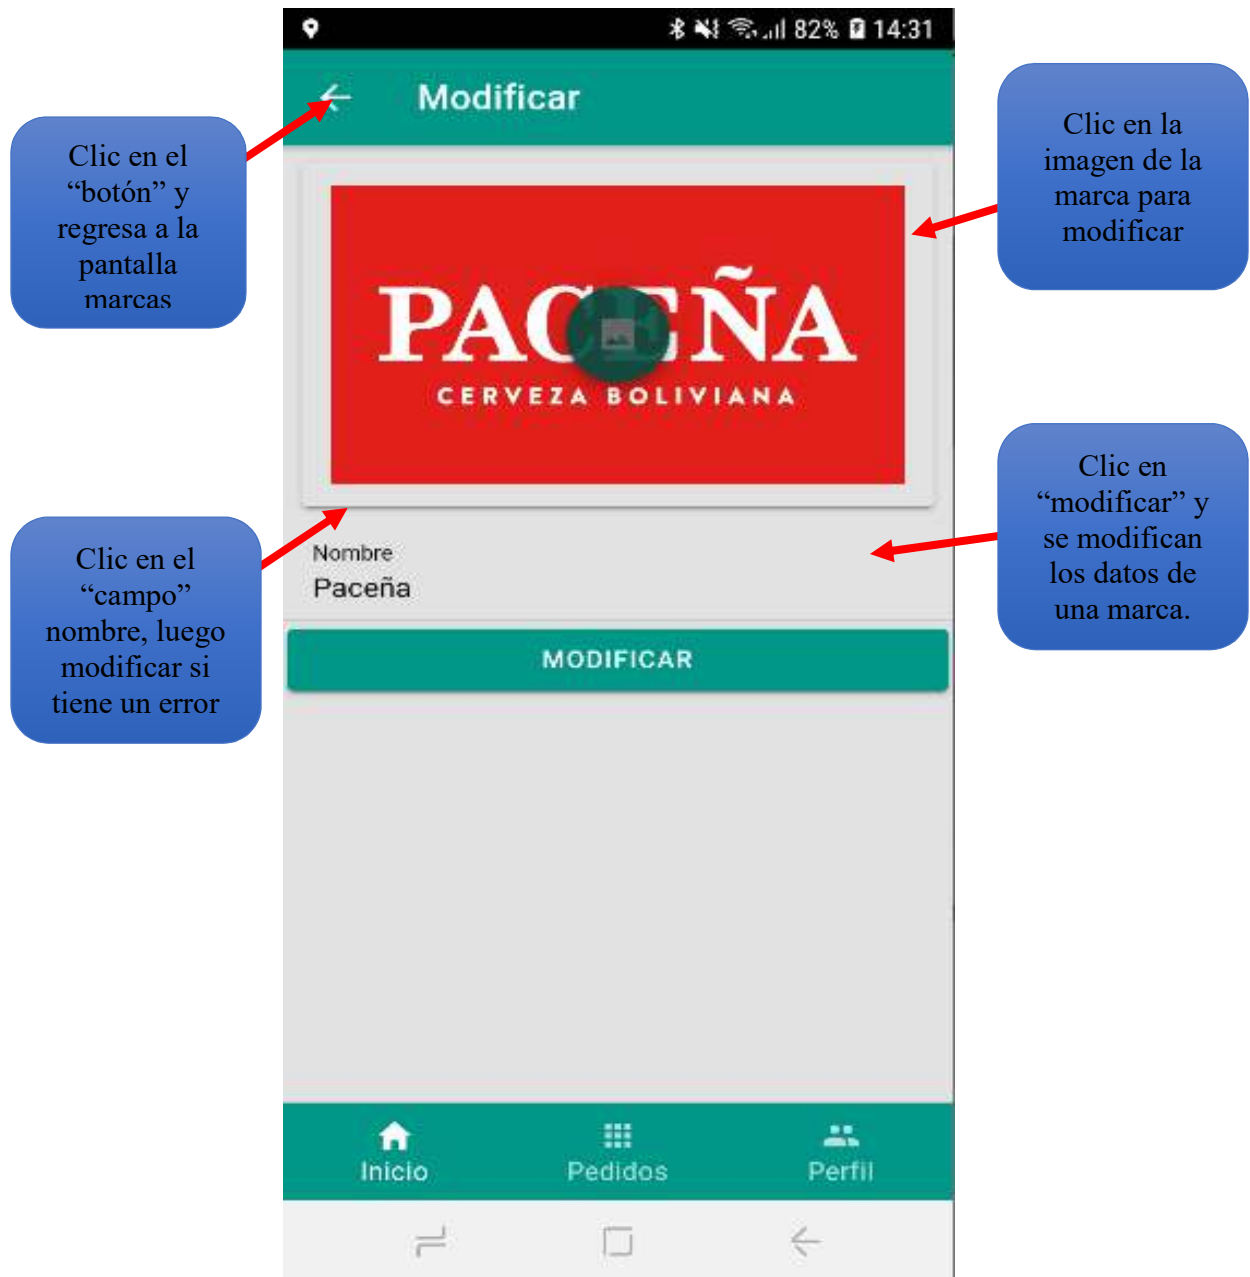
82% 14:31

Modificar

Clic en el “botón” y regresa a la pantalla marcas

Clic en la imagen de la marca para modificar

PACEÑA
CERVEZA BOLIVIANA

Clic en el “campo” nombre, luego modificar si tiene un error

Clic en “modificar” y se modifican los datos de una marca.

Nombre
Paceña

MODIFICAR

Inicio
Pedidos
Perfil